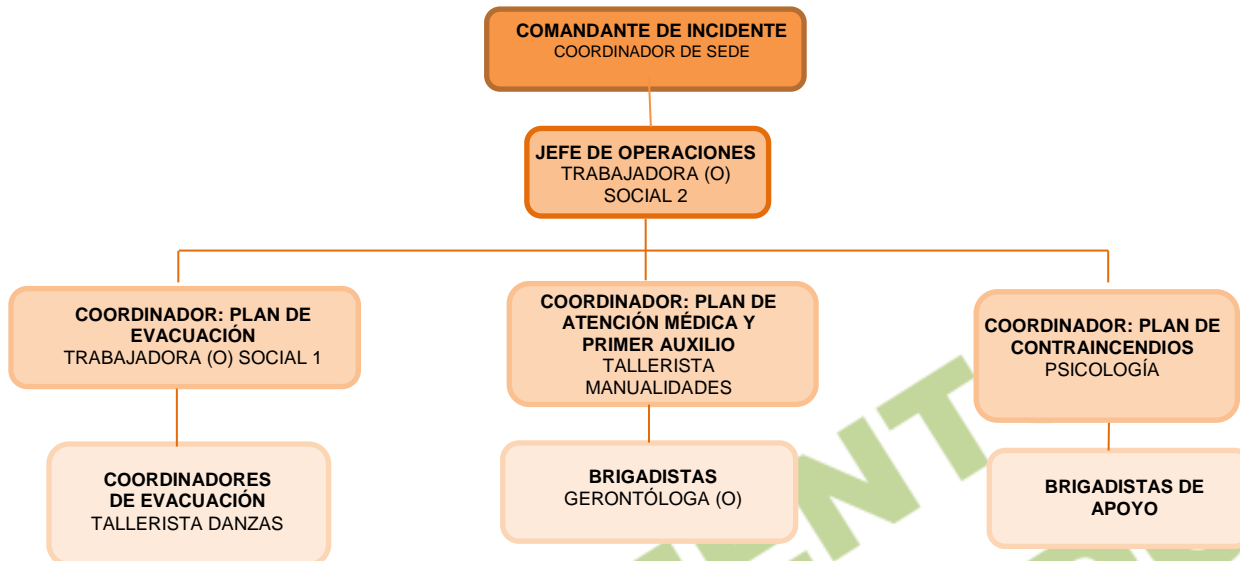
COMANDANTE DE INCIDENTE
COORDINADOR DE SEDE

JEFE DE OPERACIONES
TRABAJADORA (O) SOCIAL 2

COORDINADOR: PLAN DE EVACUACIÓN
TRABAJADORA (O) SOCIAL 1

COORDINADOR: PLAN DE ATENCIÓN MÉDICA Y PRIMER AUXILIO
TALLERISTA MANUALIDADES

COORDINADOR: PLAN DE CONTRAINCENDIOS
PSICOLOGÍA

COORDINADORES DE EVACUACIÓN
TALLERISTA DANZAS

BRIGADISTAS
GERONTÓLOGA (O)

BRIGADISTAS DE APOYO